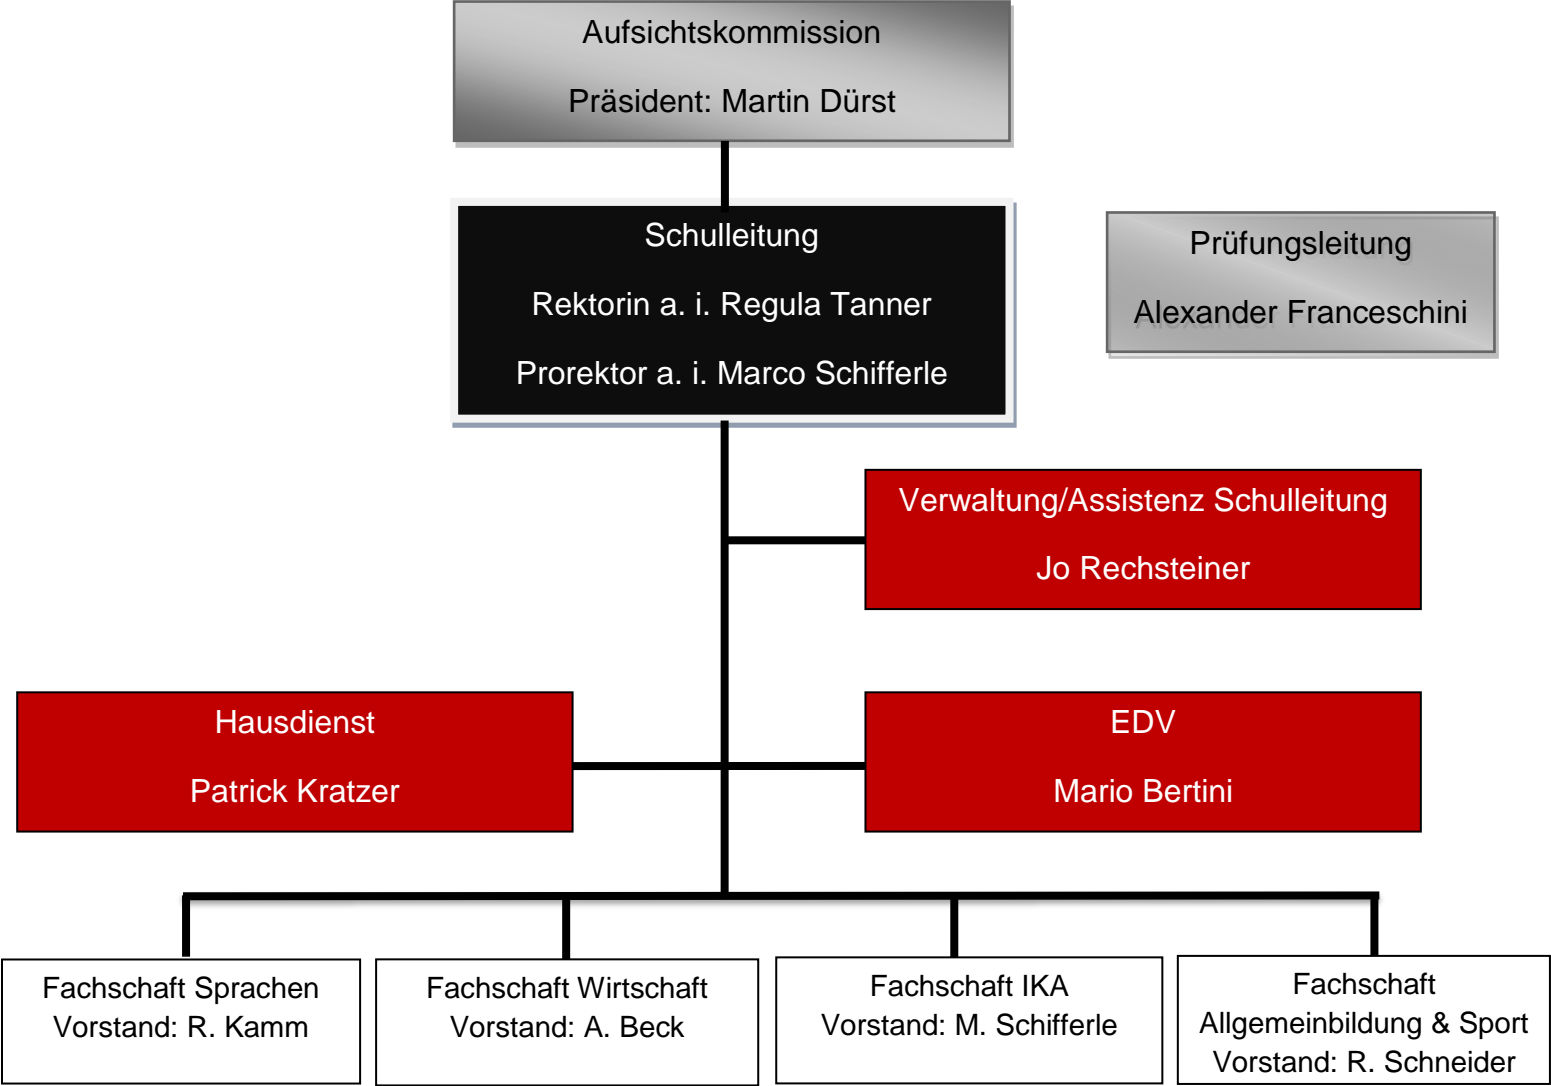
Aufsichtskommission

Präsident: Martin Dürst

Schulleitung

Rektorin a. i. Regula Tanner

Prorektor a. i. Marco Schifferle

Prüfungsleitung

Alexander Franceschini

Verwaltung/Assistenz Schulleitung

Jo Rechsteiner

Hausdienst

Patrick Kratzer

EDV

Mario Bertini

Fachschaft Sprachen
Vorstand: R. Kamm

Fachschaft Wirtschaft
Vorstand: A. Beck

Fachschaft IKA
Vorstand: M. Schifferle

Fachschaft
Allgemeinbildung & Sport
Vorstand: R. Schneider